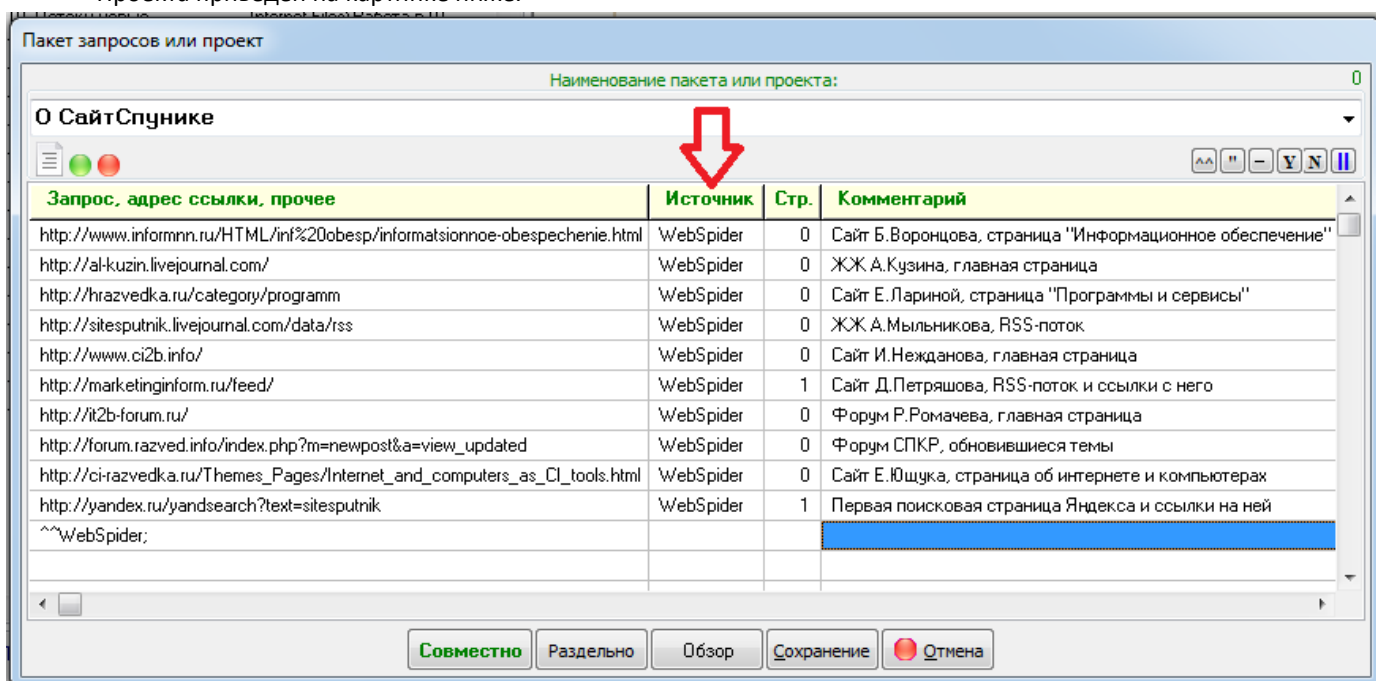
Пакет запросов или проект

Наименование пакета или проекта:

0

О СайтСпунике

^^ " – Y N ||

| Запрос, адрес ссылки, прочее | Источник | Стр. | Комментарий |
|---|---|---|---|
| http://www.informnn.ru/HTML/inf%20obesp/informatsionnoe-obespechenie.html | WebSpider | 0 | Сайт Б.Воронцова, страница "Информационное обеспечение" |
| http://al-kuzin.livejournal.com/ | WebSpider | 0 | ЖЖ А.Кузина, главная страница |
| http://hrazvedka.ru/category/programm | WebSpider | 0 | Сайт Е.Лариной, страница "Программы и сервисы" |
| http://sitesputnik.livejournal.com/data/rss | WebSpider | 0 | ЖЖ А.Мыльникова, RSS-поток |
| http://www.ci2b.info/ | WebSpider | 0 | Сайт И.Нежданова, главная страница |
| http://marketinginform.ru/feed/ | WebSpider | 1 | Сайт Д.Петряшова, RSS-поток и ссылки с него |
| http://it2b-forum.ru/ | WebSpider | 0 | Форум Р.Ромачева, главная страница |
| http://forum.razved.info/index.php?m=newpost&a=view_updated | WebSpider | 0 | Форум СПКР, обновившиеся темы |
| http://ci-razvedka.ru/Themes_Pages/Internet_and_computers_as_CI_tools.html | WebSpider | 0 | Сайт Е.Ющука, страница об интернете и компьютерах |
| http://yandex.ru/yandsearch?text=sitesputnik | WebSpider | 1 | Первая поисковая страница Яндекса и ссылки на ней |
| ^^WebSpider; | | | |

Совместно | Раздельно | Обзор | Сохранение | Отмена